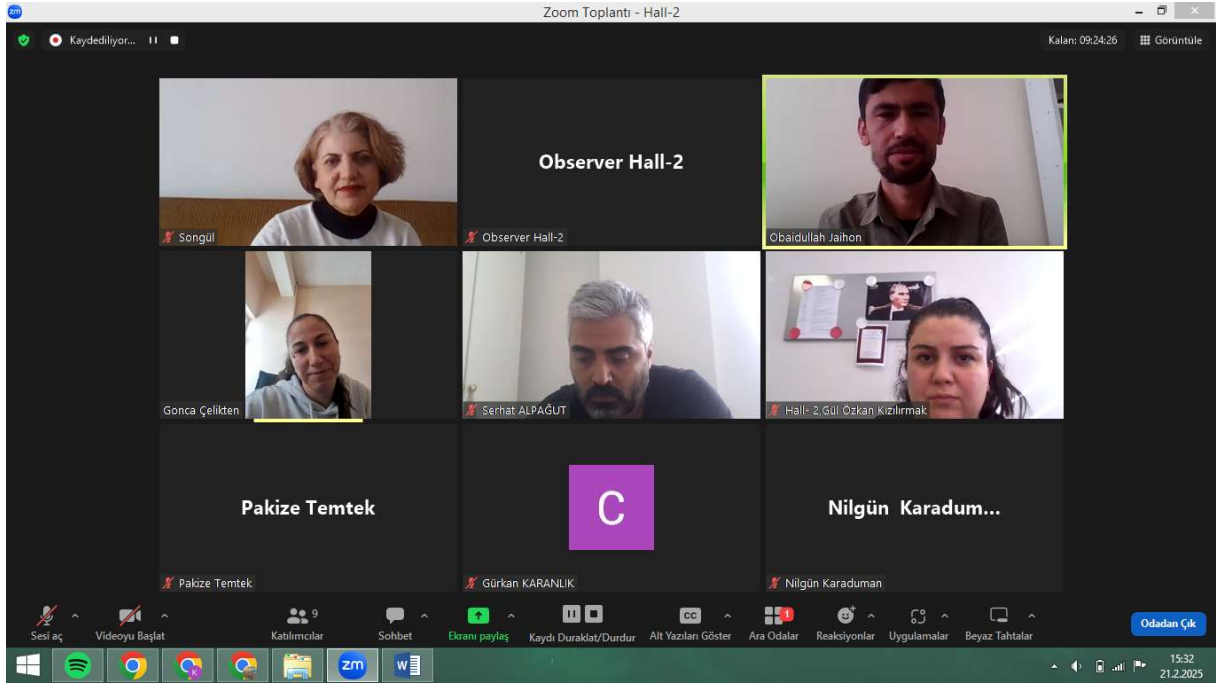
Zoom Toplantı - Hall-2

Kaydediliyor...

Kalan: 09:24:26

Görüntüle

Songül

Observer Hall-2

Observer Hall-2

Obaidullah Jaihon

Gonca Çelikten

Serhat ALPAĞUT

Hall- 2 Gül Özkan Kızılırmak

Pakize Temtek

Pakize Temtek

C

Gürkan KARANLIK

Nilgün Karadum...

Nilgün Karaduman

Sesi aç

Videoyu Başlat

9

Katılımcılar

Sohbet

Ekranı paylaş

Kaydı Duraklat/Durdur

CC

Alt Yazıları Göster

1

Ara Odalar

Reaksiyonlar

Uygulamalar

Beyaz Tahtalar

Odadan Çık

zm

15:32

21.2.2025